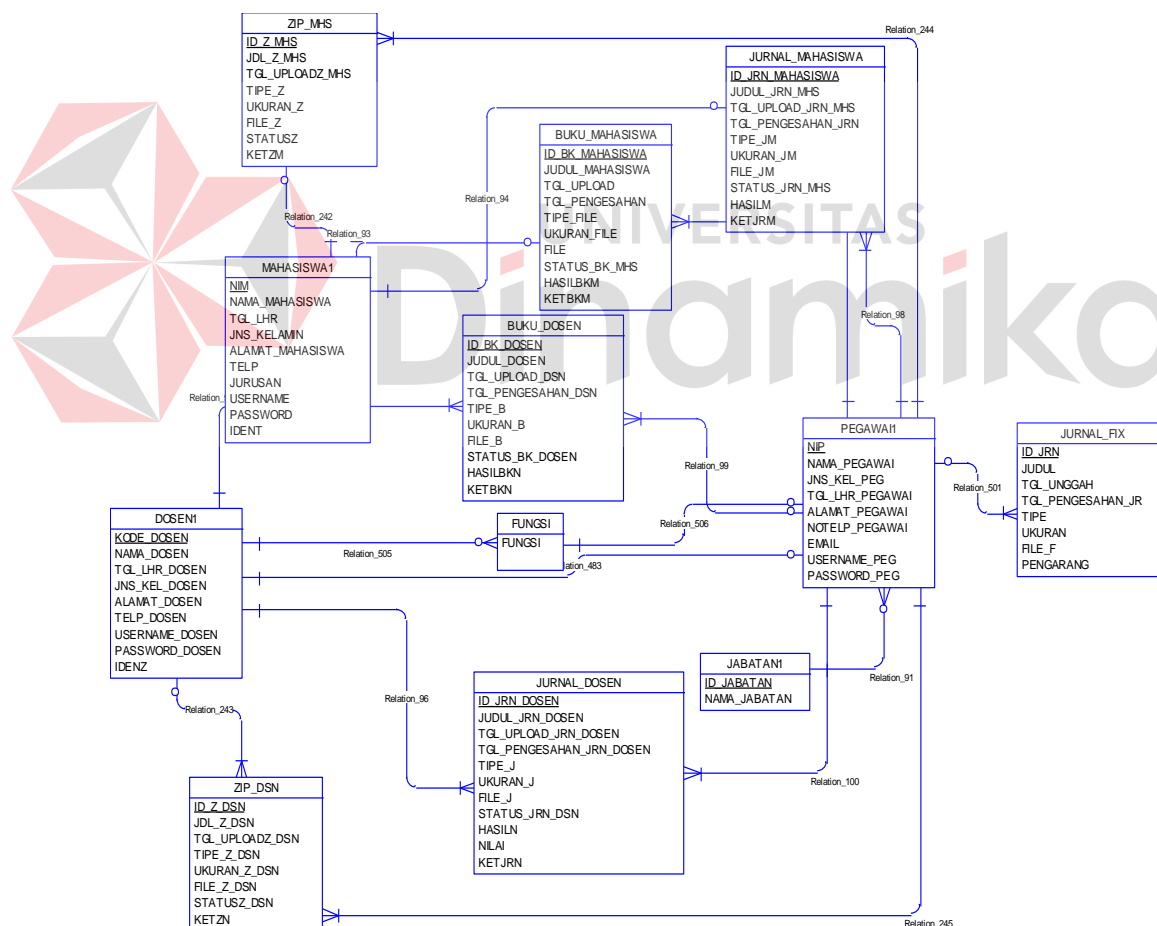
ZIP_MHS
ID_Z_MHS
JDL_Z_MHS
TGL_UPLOADZ_MHS
TIPE_Z
UKURAN_Z
FILE_Z
STATUSZ
KETZM

Relation_244

JURNAL_MAHASISWA
ID_JRN_MAHASISWA
JUDUL_JRN_MHS
TGL_UPLOAD_JRN_MHS
TGL_PENGESAHAN_JRN
TIPE_JM
UKURAN_JM
FILE_JM
STATUS_JRN_MHS
HASILM
KETJRM

BUKU_MAHASISWA
ID_BK_MAHASISWA
JUDUL_MAHASISWA
TGL_UPLOAD
TGL_PENGESAHAN
TIPE_FILE
UKURAN_FILE
FILE
STATUS_BK_MHS
HASILBKM
KETBKM

Relation_94
Relation_242
Relation_93

UNIVERSITAS
Dinamika

MAHASISWA1
NIM
NAMA_MAHASISWA
TGL_LHR
JNS_KELAMIN
ALAMAT_MAHASISWA
TELP
JURUSAN
USERNAME
PASSWORD
IDENT

Relation_

BUKU_DOSEN
ID_BK_DOSEN
JUDUL_DOSEN
TGL_UPLOAD_DSN
TGL_PENGESAHAN_DSN
TIPE_B
UKURAN_B
FILE_B
STATUS_BK_DOSEN
HASILBKN
KETBKN

Relation_98

PEGAWAI1
NIP
NAMA_PEGAWAI
JNS_KEL_PEG
TGL_LHR_PEGAWAI
ALAMAT_PEGAWAI
NOTELP_PEGAWAI
EMAIL
USERNAME_PEG
PASSWORD_PEG

Relation_99
Relation_501

JURNAL_FIX
ID_JRN
JUDUL
TGL_UNGGAH
TGL_PENGESAHAN_JR
TIPE
UKURAN
FILE_F
PENGARANG

Relation_506

DOSEN1
KODE_DOSEN
NAMA_DOSEN
TGL_LHR_DOSEN
JNS_KEL_DOSEN
ALAMAT_DOSEN
TELP_DOSEN
USERNAME_DOSEN
PASSWORD_DOSEN
IDENZ

FUNGSI
FUNGSI

Relation_505
Relation_483

JABATAN1
ID_JABATAN
NAMA_JABATAN

Relation_91
Relation_96
Relation_243

JURNAL_DOSEN
ID_JRN_DOSEN
JUDUL_JRN_DOSEN
TGL_UPLOAD_JRN_DOSEN
TGL_PENGESAHAN_JRN_DOSEN
TIPE_J
UKURAN_J
FILE_J
STATUS_JRN_DSN
HASILN
NILAI
KETJRN

Relation_100

ZIP_DSN
ID_Z_DSN
JDL_Z_DSN
TGL_UPLOADZ_DSN
TIPE_Z_DSN
UKURAN_Z_DSN
FILE_Z_DSN
STATUSZ_DSN
KETZN

Relation_245